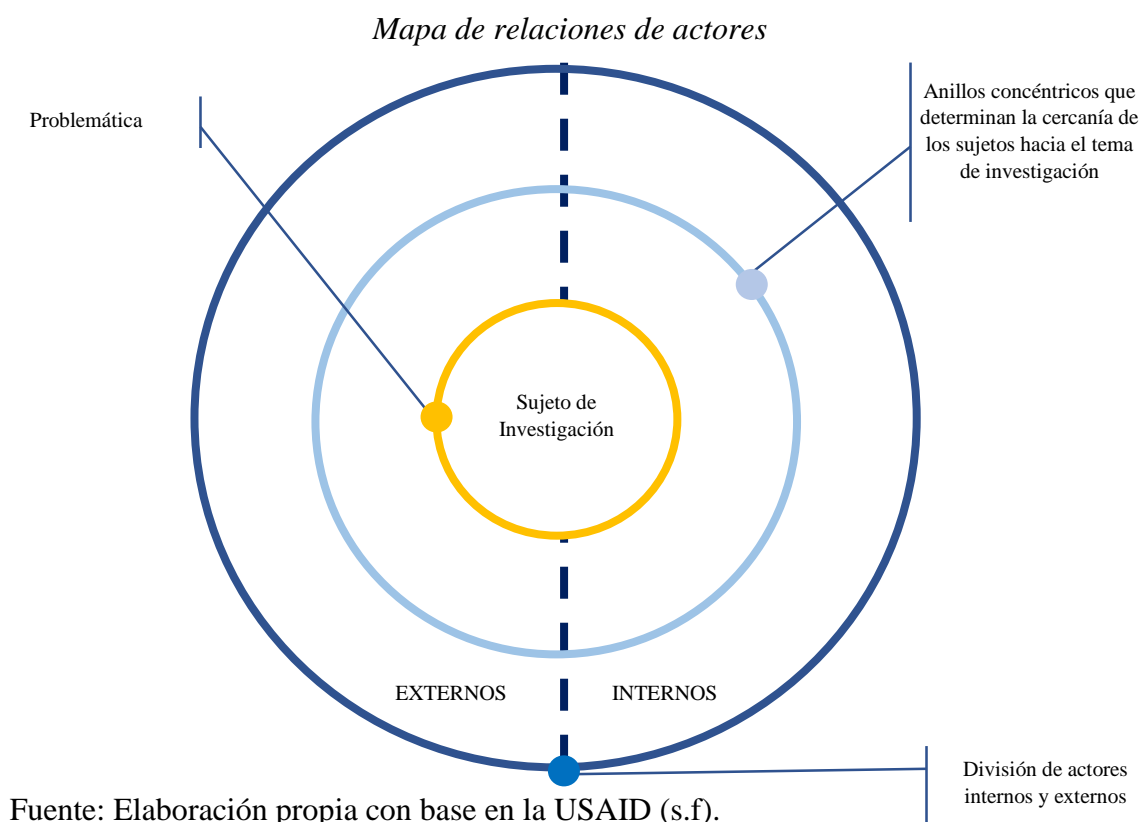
Mapa de relaciones de actores

Problemática

Anillos concéntricos que determinan la cercanía de los sujetos hacia el tema de investigación

Sujeto de Investigación

EXTERNOS

INTERNOS

División de actores internos y externos

Fuente: Elaboración propia con base en la USAID (s.f).